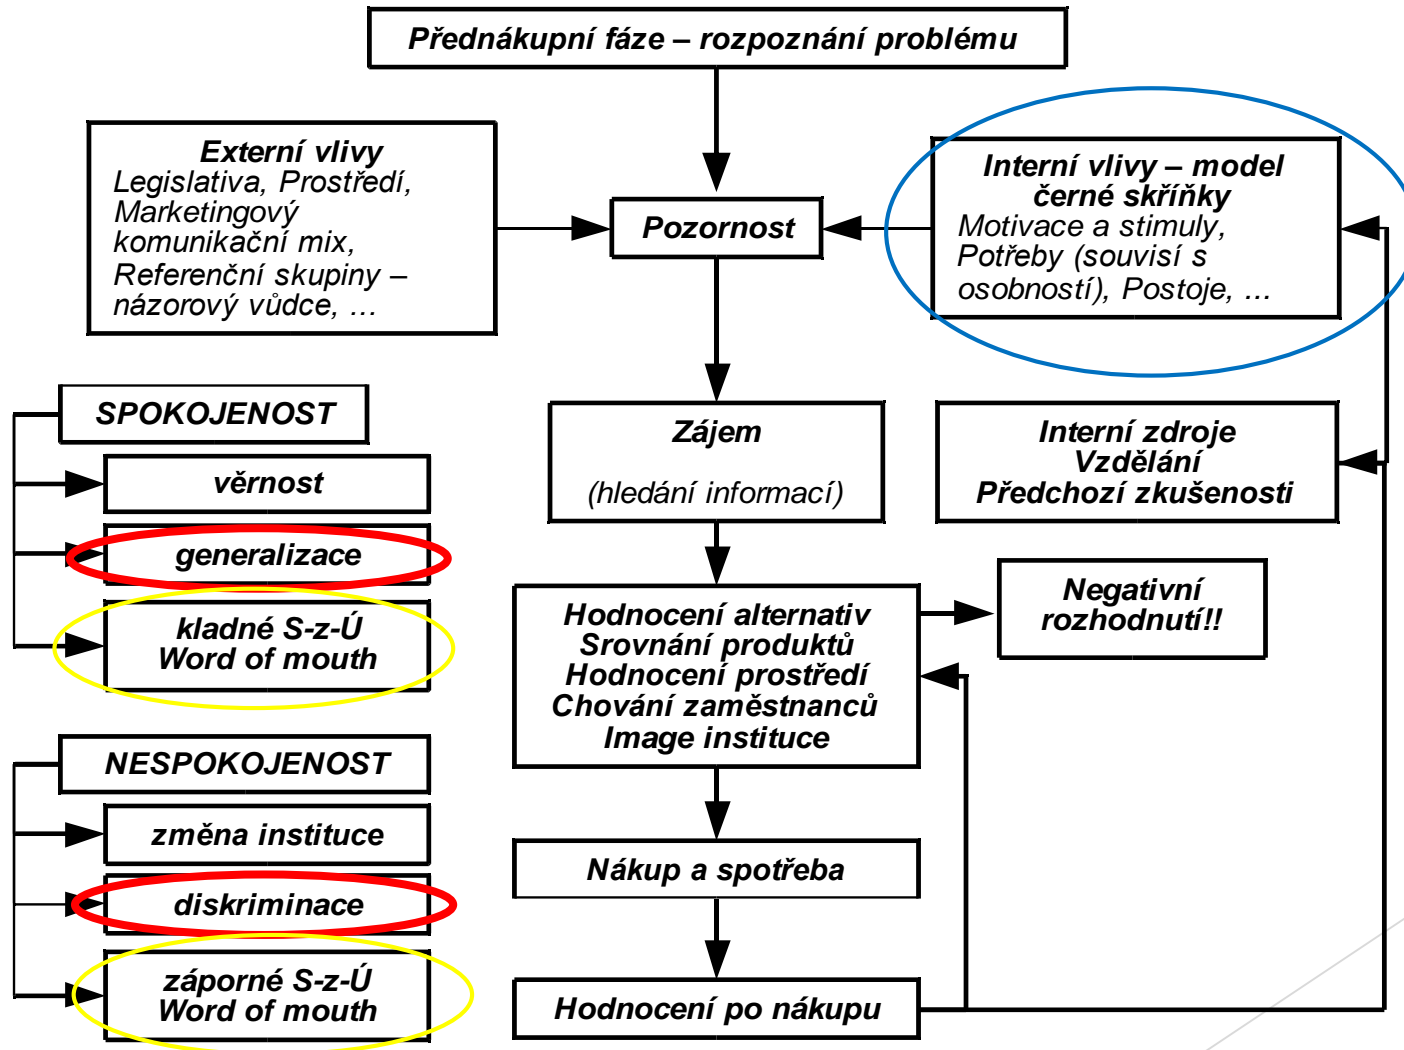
Přednákupní fáze – rozpoznání problému

Externí vlivy
Legislativa, Prostředí, Marketingový komunikační mix, Referenční skupiny – názorový vůdce, ...

Pozornost

Interní vlivy – model černé skříňky
Motivace a stimuly, Potřeby (souvisí s osobností), Postoje, ...

SPOKOJENOST

věrnost

generalizace

kladné S-z-Ú
Word of mouth

Zájem
(hledání informací)

Interní zdroje
Vzdělání
Předchozí zkušenosti

Hodnocení alternativ
Srovnání produktů
Hodnocení prostředí
Chování zaměstnanců
Image instituce

Negativní rozhodnutí!!

NESPOKOJENOST

změna instituce

diskriminace

záporné S-z-Ú
Word of mouth

Nákup a spotřeba

Hodnocení po nákupu